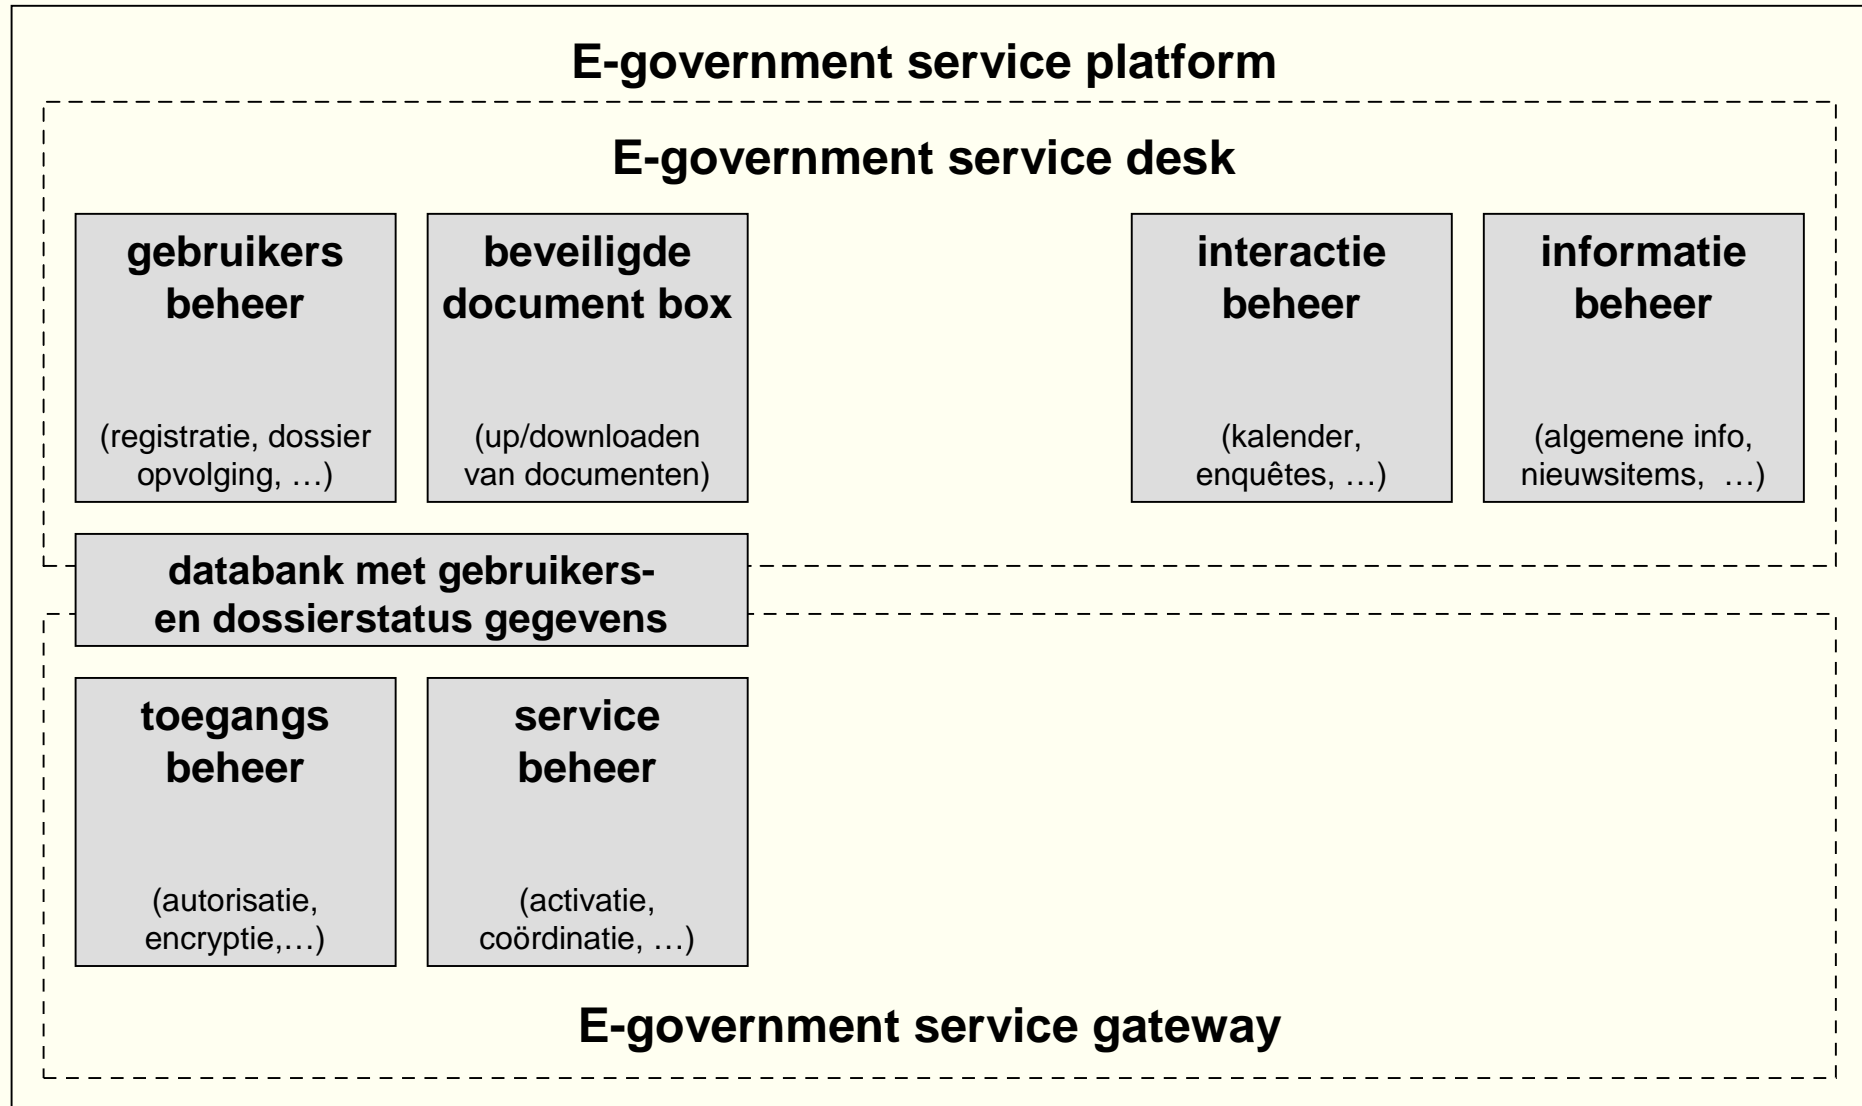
E-government service platform

E-government service desk

gebruikers beheer

(registratie, dossier opvolging, …)

beveiligde document box

(up/downloaden van documenten)

interactie beheer

(kalender, enquêtes, …)

informatie beheer

(algemene info, nieuwsitems, …)

databank met gebruikers- en dossierstatus gegevens

toegangs beheer

(autorisatie, encryptie,…)

service beheer

(activatie, coördinatie, …)

E-government service gateway